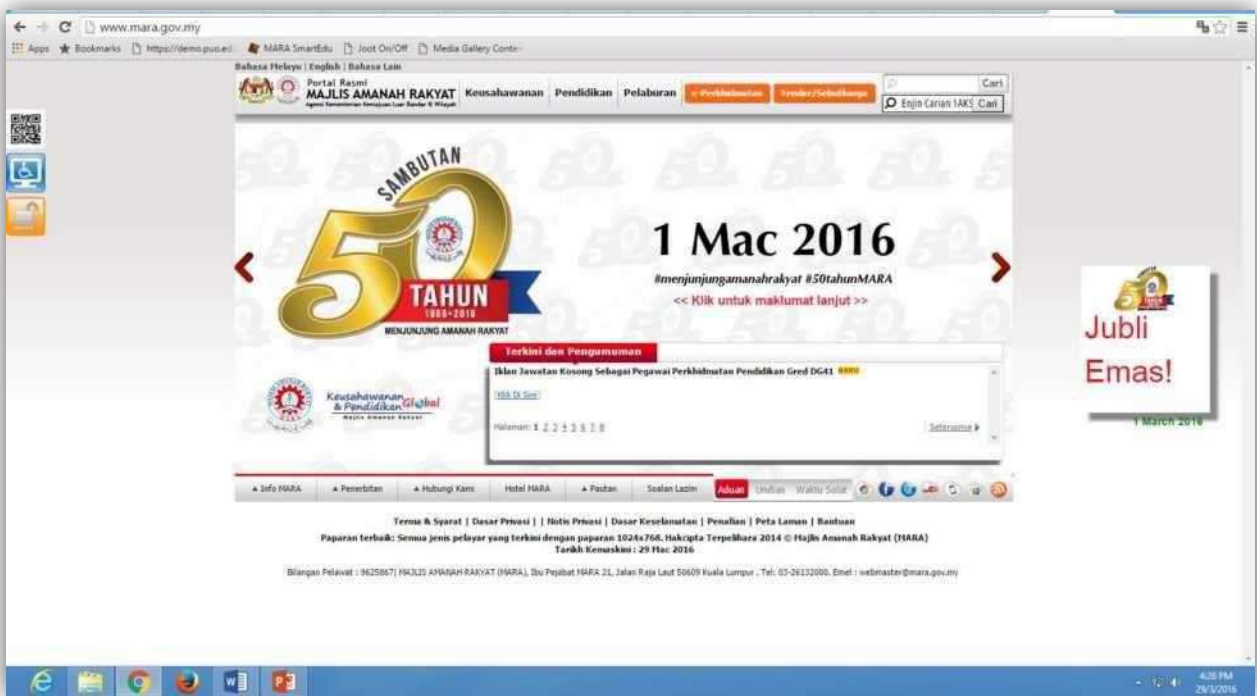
www.mara.gov.my

Apps Bookmarks https://demo.puo.ed MARA SmartEdu Joot On/Off Media Gallery Conte

Bahasa Melayu | English | Bahasa Lain

Portal Rasmi MAJLIS AMANAH RAKYAT Agensi Kementerian Kemajuan Luar Bandar & Wilayah

Keusahawanan Pendidikan Pelaburan e-Perkhidmatan Tender/Sebutharga

Cari

Enjin Carian 1AKS Cari

SAMBUTAN 50 TAHUN 1966-2016 MENJUNJUNG AMANAH RAKYAT

1 Mac 2016

#menjunjungamanahrakyat #50tahunMARA

<< Klik untuk maklumat lanjut >>

Terkini dan Pengumuman

Iklan Jawatan Kosong Sebagai Pegawai Perkhidmatan Pendidikan Gred DG41 BARU

Klik Di Sini

Halaman: 1 2 3 4 5 6 7 8

Seterusnya

Keusahawanan & Pendidikan Global Majlis Amanah Rakyat

Jubli Emas!

1 March 2016

Info MARA Penerbitan Hubungi Kami Hotel MARA Pautan Soalan Lazim Aduan Undian Waktu Solat

Terma & Syarat | Dasar Privasi | | Notis Privasi | Dasar Keselamatan | Penafian | Peta Laman | Bantuan

Paparan terbaik: Semua jenis pelayar yang terkini dengan paparan 1024x768. Hakcipta Terpelihara 2014 © Majlis Amanah Rakyat (MARA)

Tarikh Kemaskini : 29 Mac 2016

Bilangan Pelawat : 9625867| MAJLIS AMANAH RAKYAT (MARA), Ibu Pejabat MARA 21, Jalan Raja Laut 50609 Kuala Lumpur . Tel: 03-26132000. Emel : webmaster@mara.gov.my

4:28 PM 29/3/2016